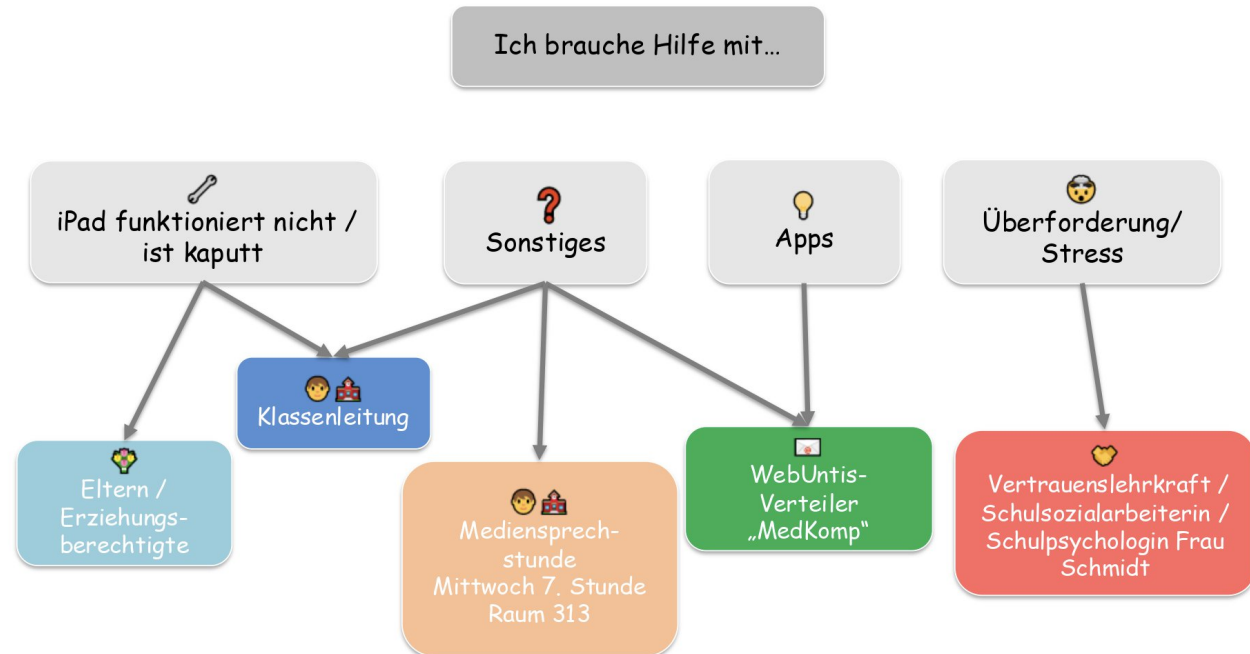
Ich brauche Hilfe mit…

iPad funktioniert nicht / ist kaputt

Sonstiges

Apps

Überforderung/ Stress

Klassenleitung

Eltern / Erziehungsberechtigte

Mediensprechstunde Mittwoch 7. Stunde Raum 313

WebUntis-Verteiler „MedKomp“

Vertrauenslehrkraft / Schulsozialarbeiterin / Schulpsychologin Frau Schmidt